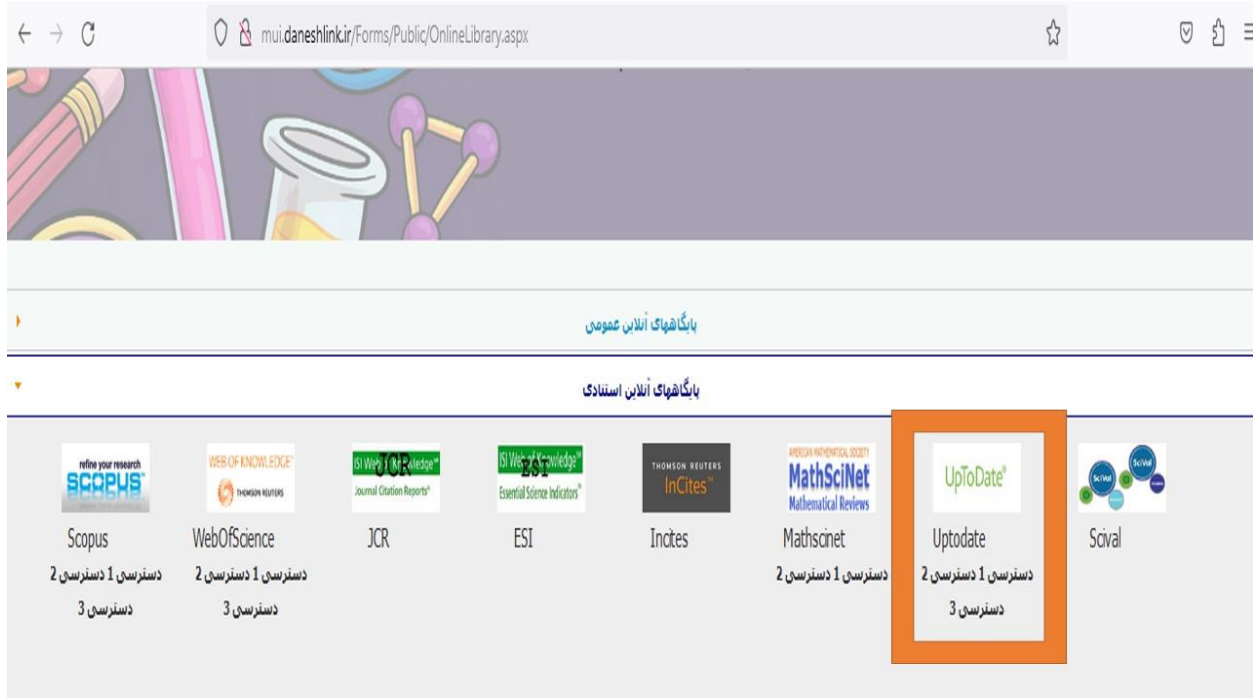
mui.daneshlink.ir/Forms/Public/OnlineLibrary.aspx

پایگاههای آنلاین عمومی

پایگاههای آنلاین استنادی

refine your research SCOPUS

Scopus
دسترسی 1 دسترسی 2
دسترسی 3

WEB OF KNOWLEDGE THOMSON REUTERS

WebOfScience
دسترسی 1 دسترسی 2
دسترسی 3

ISI Web of Knowledge JCR Journal Citation Reports

JCR

ISI Web of Knowledge ESI Essential Science Indicators

ESI

THOMSON REUTERS InCites

Incites

AMERICAN MATHEMATICAL SOCIETY MathSciNet Mathematical Reviews

Mathscinet
دسترسی 1 دسترسی 2

UpToDate

Uptodate
دسترسی 1 دسترسی 2
دسترسی 3

SciVal SciVal

Scival